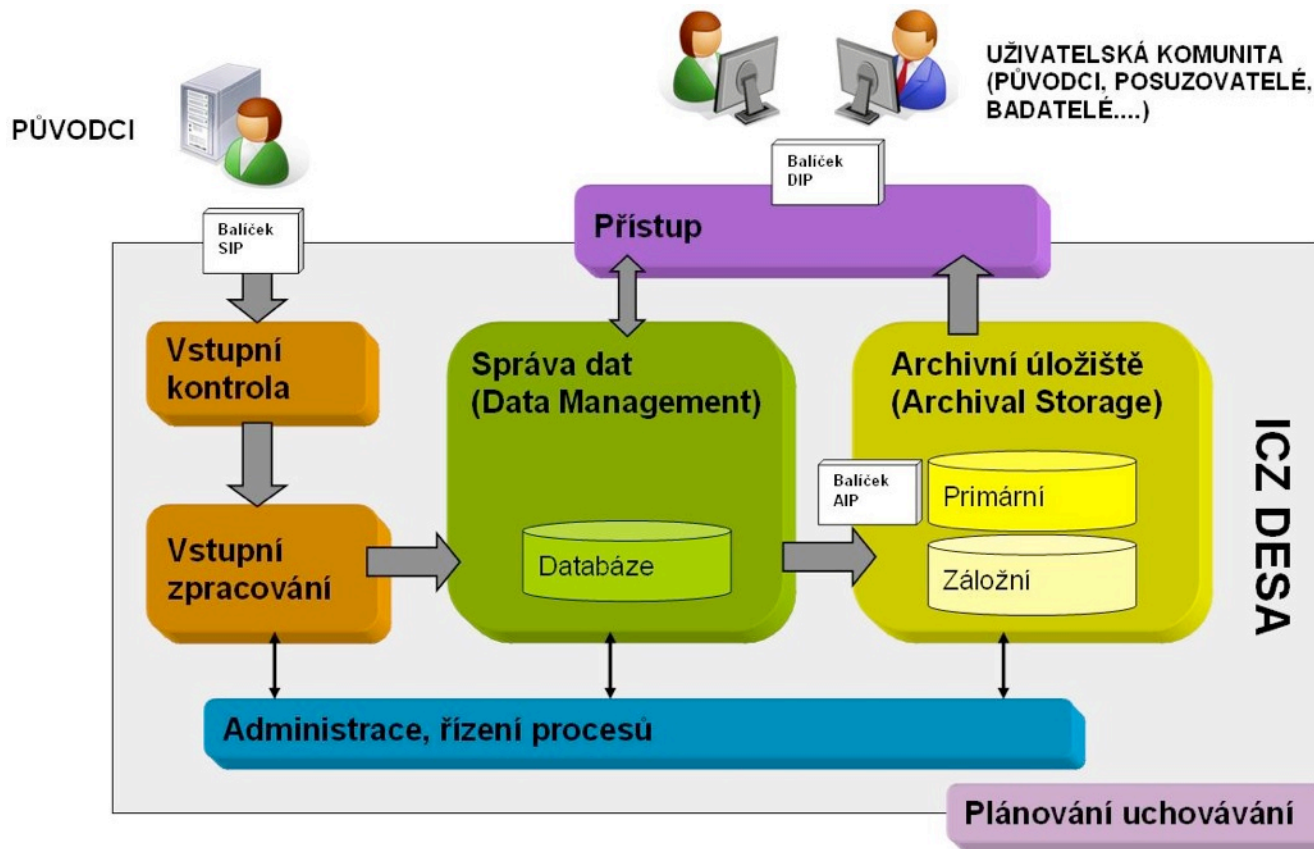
PŮVODCI

UŽIVATELSKÁ KOMUNITA (PŮVODCI, POSUZOVATELÉ, BADATELÉ....)

Balíček DIP

Balíček SIP

Přístup

Vstupní kontrola

Správa dat (Data Management)

Archivní úložiště (Archival Storage)

ICZ DESA

Balíček AIP

Primární

Vstupní zpracování

Databáze

Záložní

Administrace, řízení procesů

Plánování uchovávání